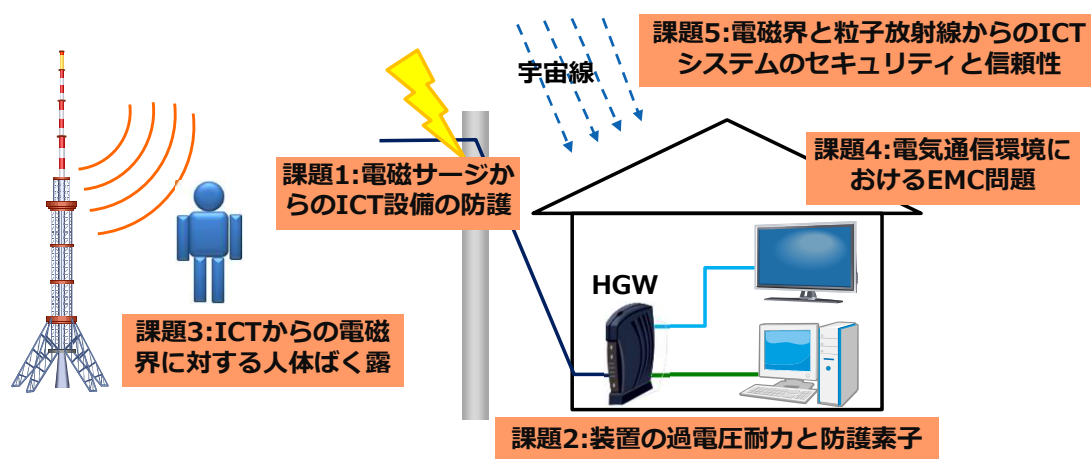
宇宙線

課題5:電磁界と粒子放射線からのICTシステムのセキュリティと信頼性

課題1:電磁サージからのICT設備の防護

課題4:電気通信環境におけるEMC問題

HGW

課題3:ICTからの電磁界に対する人体ばく露

課題2:装置の過電圧耐力と防護素子